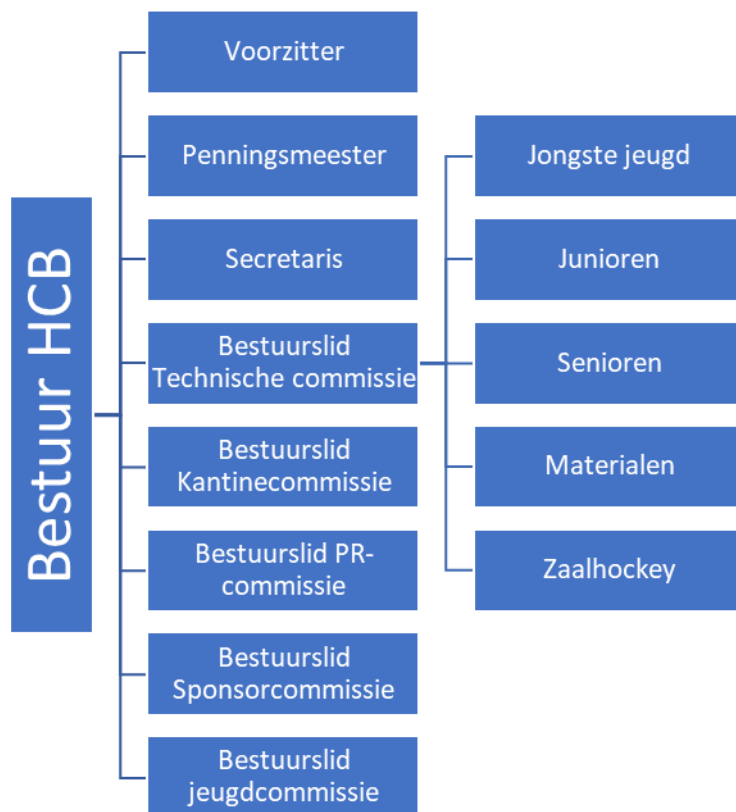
Bestuur HCB

Voorzitter

Penningsmeester

Secretaris

Bestuurslid Technische commissie

Bestuurslid Kantinecommissie

Bestuurslid PR-commissie

Bestuurslid Sponsorcommissie

Bestuurslid jeugdcommissie

Jongste jeugd

Junioren

Senioren

Materialen

Zaalhockey